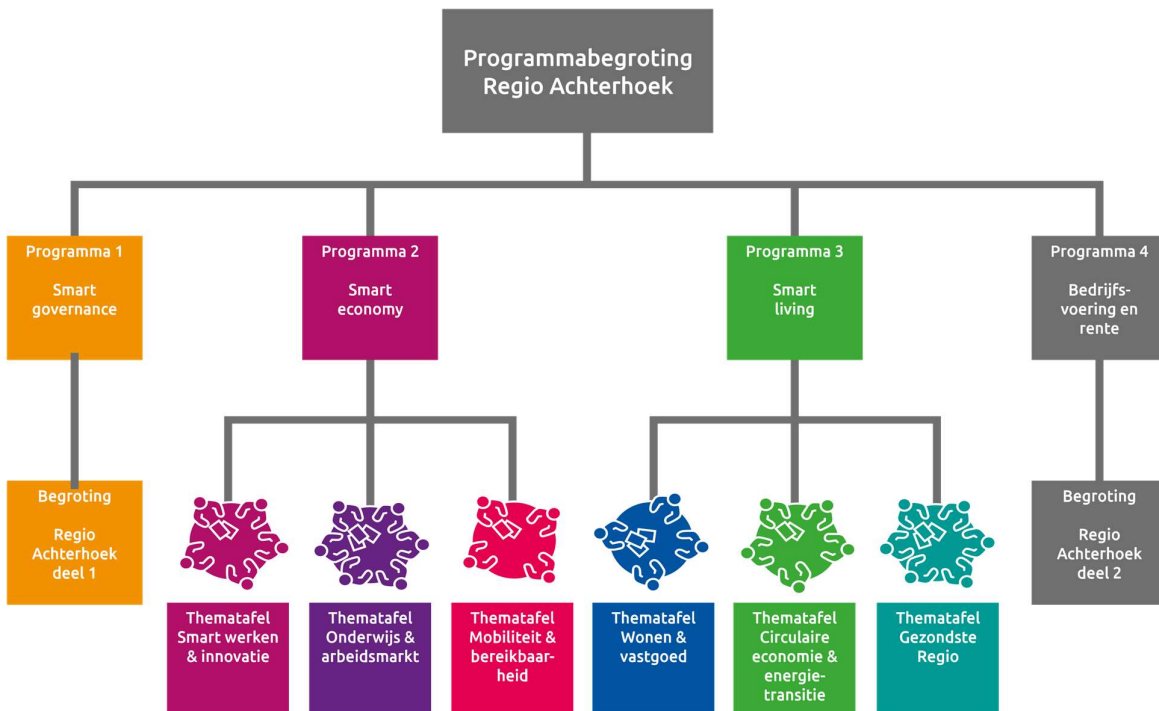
Programmabegroting Regio Achterhoek

Programma 1

Smart governance

Programma 2

Smart economy

Programma 3

Smart living

Programma 4

Bedrijfsvoering en rente

Begroting

Regio Achterhoek deel 1

Thematafel Smart werken & innovatie

Thematafel Onderwijs & arbeidsmarkt

Thematafel Mobiliteit & bereikbaarheid

Thematafel Wonen & vastgoed

Thematafel Circulaire economie & energietransitie

Thematafel Gezondste Regio

Begroting

Regio Achterhoek deel 2